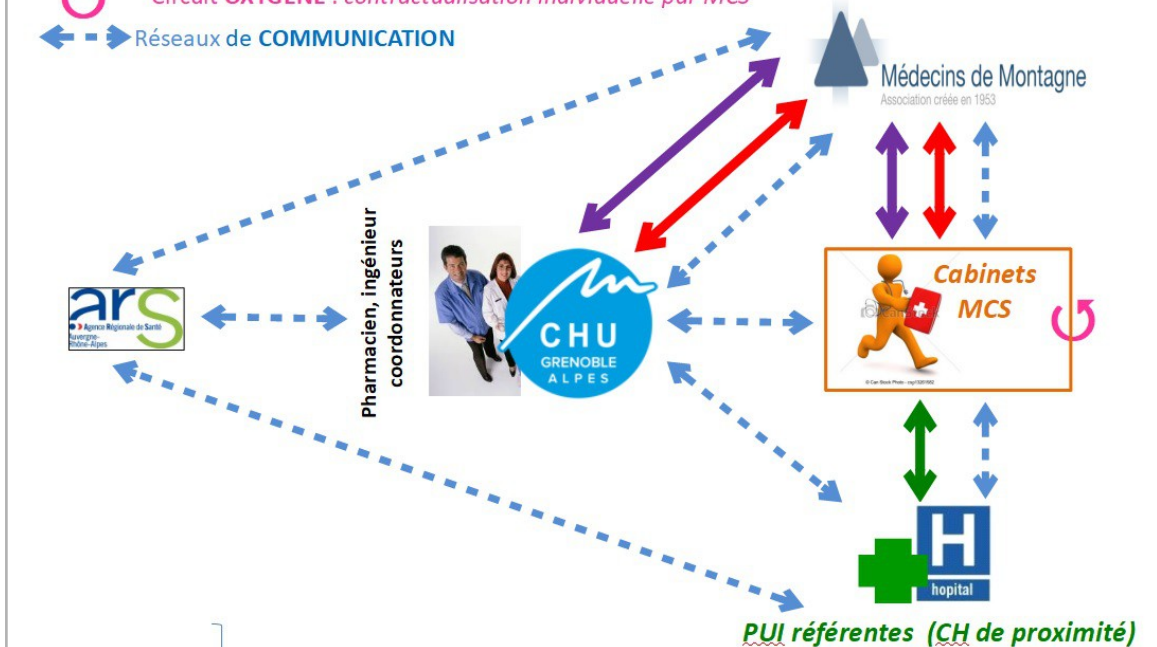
Circuit OXYGENE : contractualisation individuelle par MCS
Réseaux de COMMUNICATION

Médecins de Montagne
Association créée en 1953

ars
Agence Régionale de Santé
Auvergne-Rhône-Alpes

Pharmacien, ingénieur coordonnateurs

CHU
GRENOBLE
ALPES

Cabinets MCS

© Can Stock Photo - csp13201552

H
hopital

PUI référentes (CH de proximité)